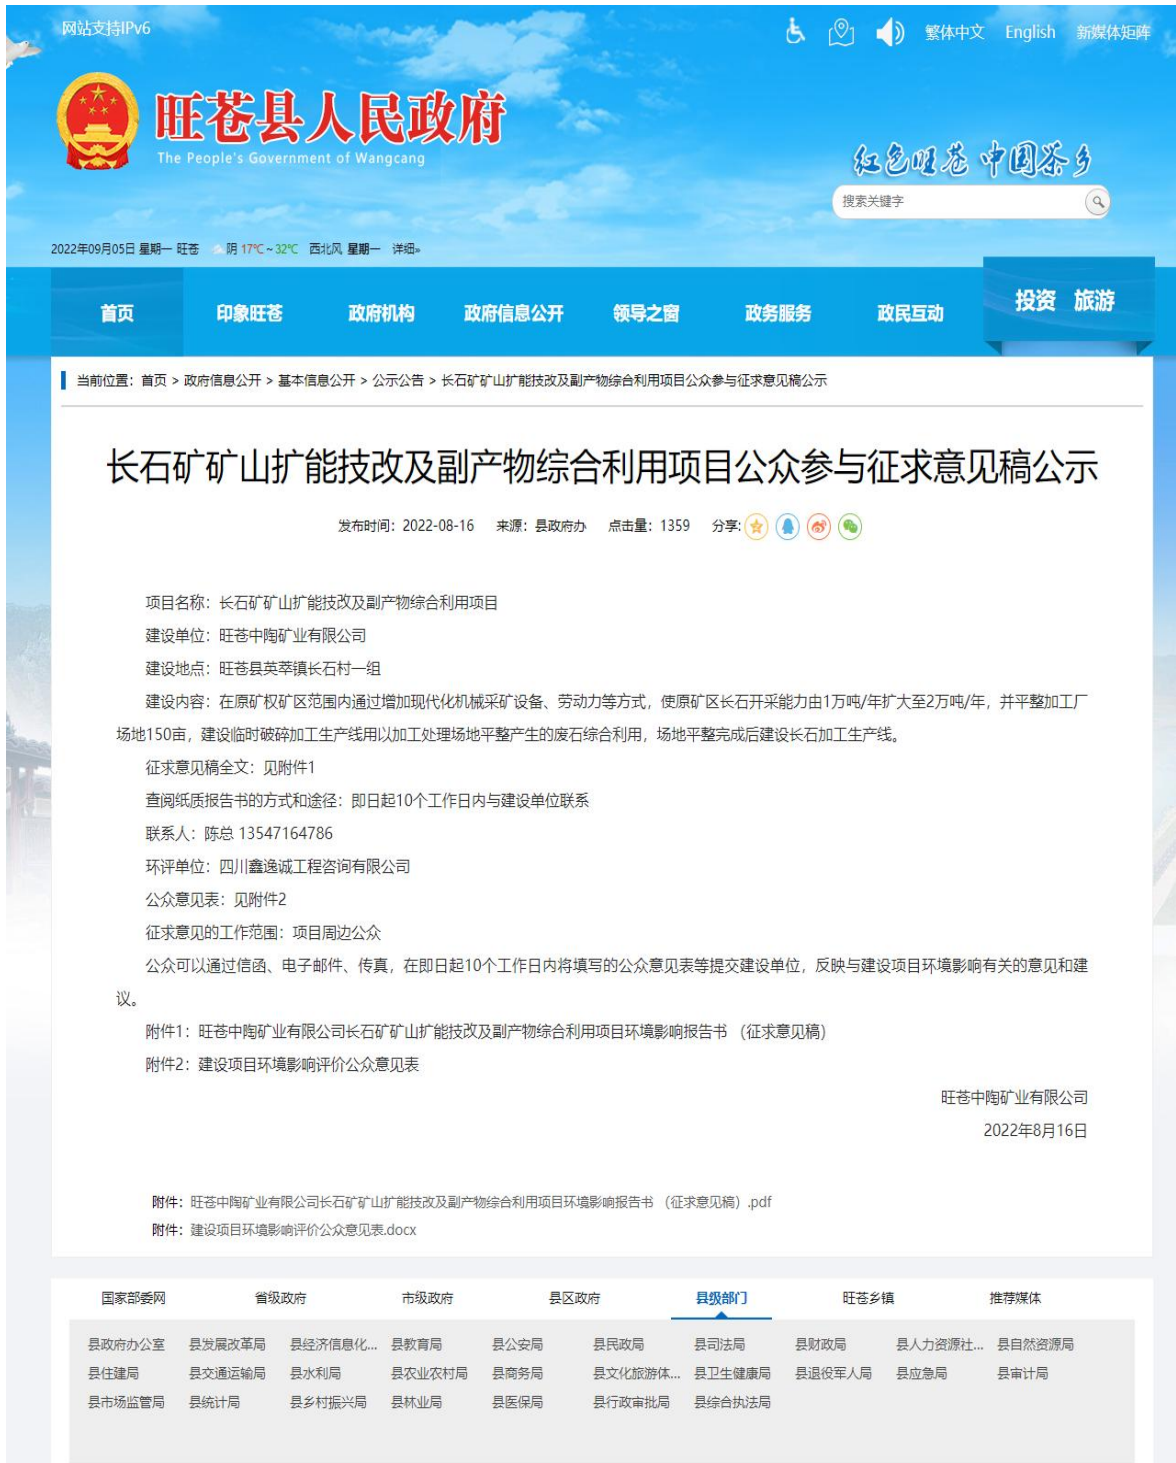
网站支持IPv6

繁体中文 English 新媒体矩阵

旺苍县人民政府
The People's Government of Wangcang

红色旺苍 中国茶乡

搜索关键字

2022年09月05日 星期一 旺苍 阴 17℃~32℃ 西北风 星期一 详细»

首页 印象旺苍 政府机构 政府信息公开 领导之窗 政务服务 政民互动 投资 旅游

当前位置：首页 > 政府信息公开 > 基本信息公开 > 公示公告 > 长石矿矿山扩能技改及副产物综合利用项目公众参与征求意见稿公示

长石矿矿山扩能技改及副产物综合利用项目公众参与征求意见稿公示

发布时间：2022-08-16 来源：县政府办 点击量：1359 分享：

项目名称：长石矿矿山扩能技改及副产物综合利用项目

建设单位：旺苍中陶矿业有限公司

建设地点：旺苍县英萃镇长石村一组

建设内容：在原矿权矿区范围内通过增加现代化机械采矿设备、劳动力等方式，使原矿区长石开采能力由1万吨/年扩大至2万吨/年，并平整加工厂场地150亩，建设临时破碎加工生产线用以加工处理场地平整产生的废石综合利用，场地平整完成后建设长石加工生产线。

征求意见稿全文：见附件1

查阅纸质报告书的方式和途径：即日起10个工作日内与建设单位联系

联系人：陈总 13547164786

环评单位：四川鑫逸诚工程咨询有限公司

公众意见表：见附件2

征求意见的工作范围：项目周边公众

公众可以通过信函、电子邮件、传真，在即日起10个工作日内将填写的公众意见表等提交建设单位，反映与建设项目环境影响有关的意见和建议。

附件1：旺苍中陶矿业有限公司长石矿矿山扩能技改及副产物综合利用项目环境影响报告书（征求意见稿）

附件2：建设项目环境影响评价公众意见表

旺苍中陶矿业有限公司

2022年8月16日

附件：旺苍中陶矿业有限公司长石矿矿山扩能技改及副产物综合利用项目环境影响报告书（征求意见稿）.pdf

附件：建设项目环境影响评价公众意见表.docx

国家部委网 省级政府 市级政府 县区政府 县级部门 旺苍乡镇 推荐媒体

县政府办公室 县发展改革局 县经济信息化... 县教育局 县公安局 县民政局 县司法局 县财政局 县人力资源社... 县自然资源局
县住建局 县交通运输局 县水利局 县农业农村局 县商务局 县文化旅游体... 县卫生健康局 县退役军人局 县应急局 县审计局
县市场监管局 县统计局 县乡村振兴局 县林业局 县医保局 县行政审批局 县综合执法局